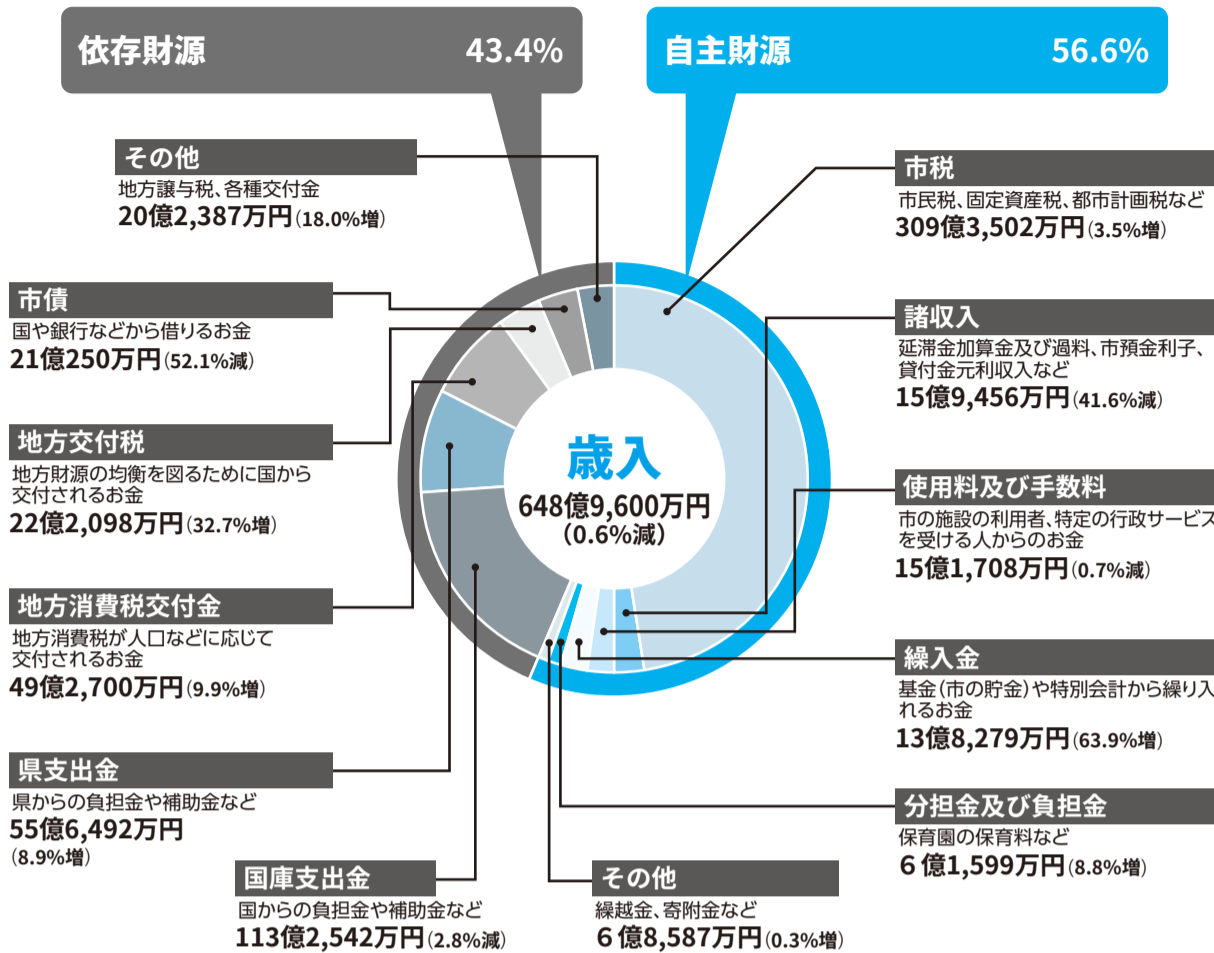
依存財源 43.4%

自主財源 56.6%

その他
地方譲与税、各種交付金
20億2,387万円(18.0%増)

市債
国や銀行などから借りるお金
21億250万円(52.1%減)

地方交付税
地方財源の均衡を図るために国から交付されるお金
22億2,098万円(32.7%増)

地方消費税交付金
地方消費税が人口などに応じて交付されるお金
49億2,700万円(9.9%増)

県支出金
県からの負担金や補助金など
55億6,492万円
(8.9%増)

国庫支出金
国からの負担金や補助金など
113億2,542万円(2.8%減)

歳入
648億9,600万円
(0.6%減)

市税
市民税、固定資産税、都市計画税など
309億3,502万円(3.5%増)

諸収入
延滞金加算金及び過料、市預金利子、貸付金元利収入など
15億9,456万円(41.6%減)

使用料及び手数料
市の施設の利用者、特定の行政サービスを受ける人からのお金
15億1,708万円(0.7%減)

繰入金
基金(市の貯金)や特別会計から繰り入れるお金
13億8,279万円(63.9%増)

分担金及び負担金
保育園の保育料など
6億1,599万円(8.8%増)

その他
繰越金、寄附金など
6億8,587万円(0.3%増)